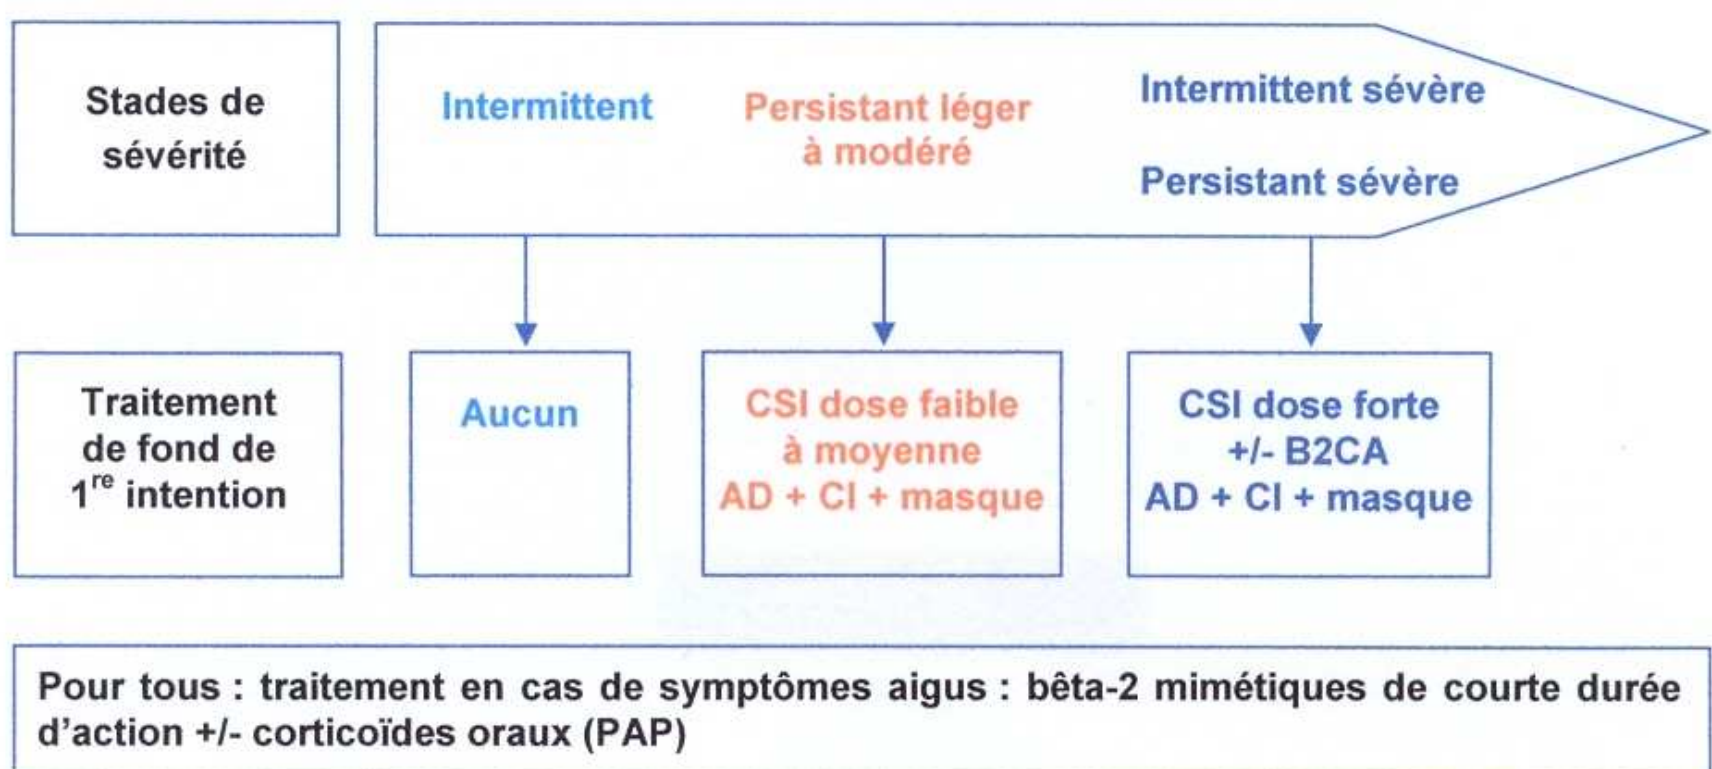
Stades de sévérité

Intermittent

Persistant léger à modéré

Intermittent sévère

Persistant sévère

Traitement de fond de $1^{re}$ intention

Aucun

CSI dose faible à moyenne
AD + CI + masque

CSI dose forte
+/- B2CA
AD + CI + masque

Pour tous : traitement en cas de symptômes aigus : bêta-2 mimétiques de courte durée d'action +/- corticoïdes oraux (PAP)